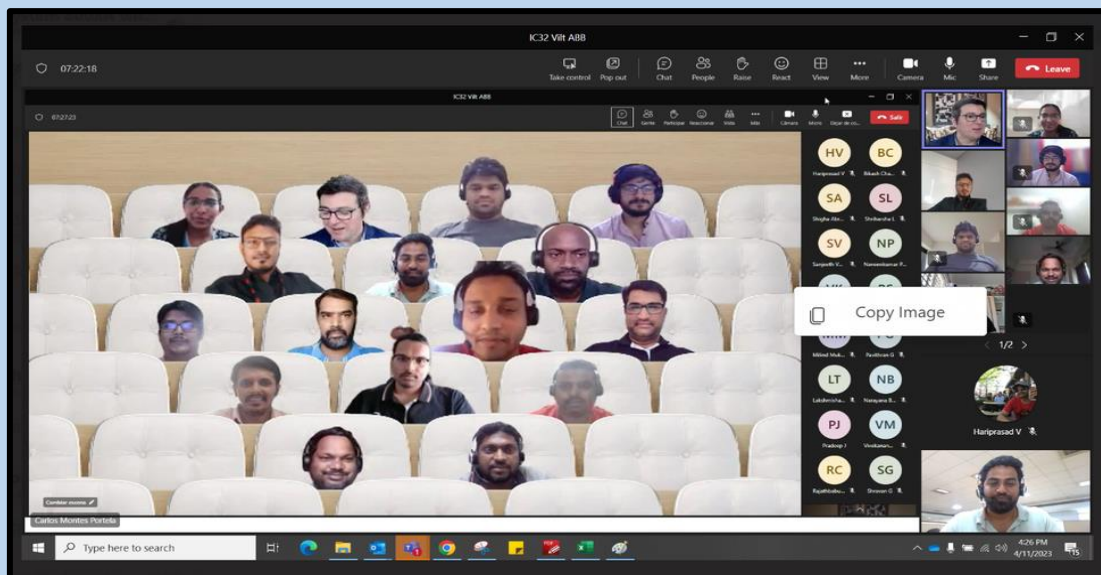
IC32 Vilt ABB

07:22:18

Take control Pop out Chat People Raise React View More Camera Mic Share Leave

IC32 Vilt ABB

07:27:23

Chat Gente Participar Reaccionar Vista Más Cámara Micro Dejar de co... Salir

HV Hariprasad V
BC Bikash Cha...
SA Shigha Ab...
SL Shrikanta L
SV Sanjeeth V...
NP Narasimhamur P...
VK
BC
Copy Image
MM Milind Muk...
PG Pavithran G
LT Lakshmisha...
NB Narayana B...
PJ Pradeep J
VM Venkatesan...
RC Rajathiba...
SG Shravan G

1/2

Hariprasad V

Cambiar escena

Carlos Montes Portela

Type here to search

4:26 PM
4/11/2023
15